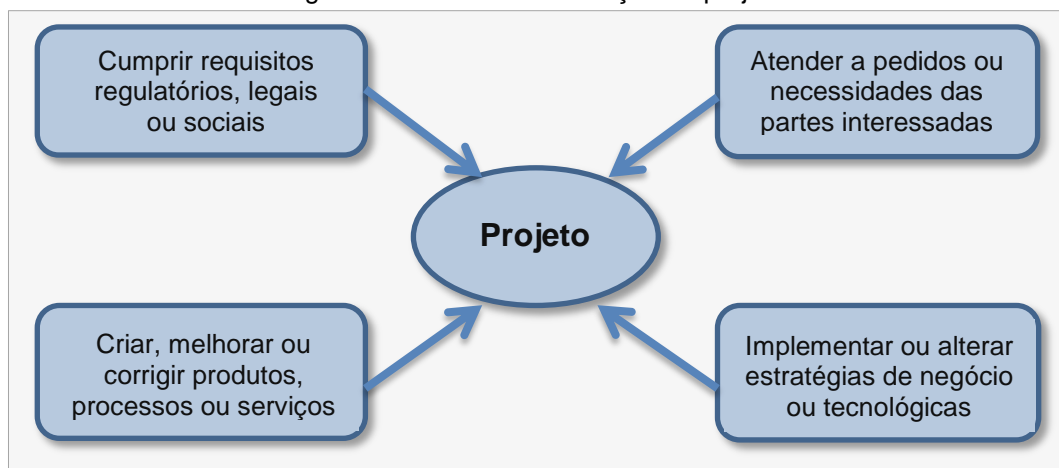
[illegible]

Cumprir requisitos regulatórios, legais ou sociais

Atender a pedidos ou necessidades das partes interessadas

Projeto

Criar, melhorar ou corrigir produtos, processos ou serviços

Implementar ou alterar estratégias de negócio ou tecnológicas